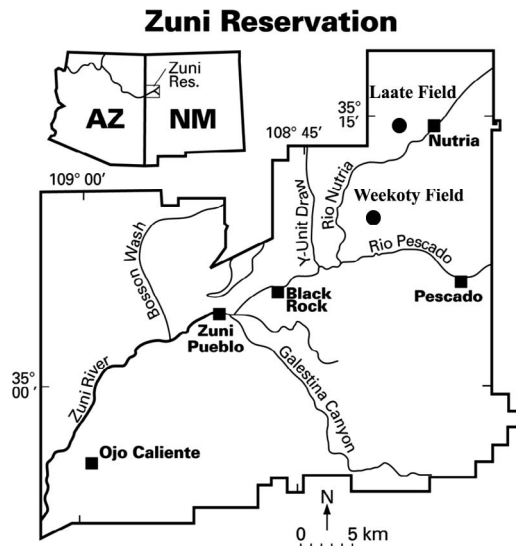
Zuni Reservation

Zuni Res.

AZ

NM

35° 15′

Laate Field

Nutria

108° 45′

109° 00′

Weekoty Field

Y-Unit Draw

Rio Nutria

Bosson Wash

Rio Pescado

Pescado

Black Rock

Zuni Pueblo

35° 00′

Zuni River

Galestina Canyon

Ojo Caliente

N

0 5 km